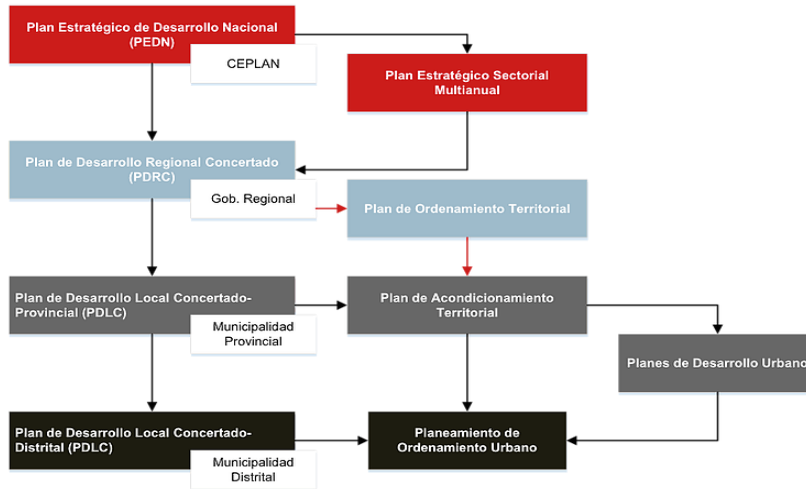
Plan Estratégico de Desarrollo Nacional (PEDN)

CEPLAN

Plan Estratégico Sectorial Multianual

Plan de Desarrollo Regional Concertado (PDRC)

Gob. Regional

Plan de Ordenamiento Territorial

Plan de Desarrollo Local Concertado-Provincial (PDLC)

Municipalidad Provincial

Plan de Acondicionamiento Territorial

Planes de Desarrollo Urbano

Plan de Desarrollo Local Concertado-Distrital (PDLC)

Municipalidad Distrital

Planeamiento de Ordenamiento Urbano